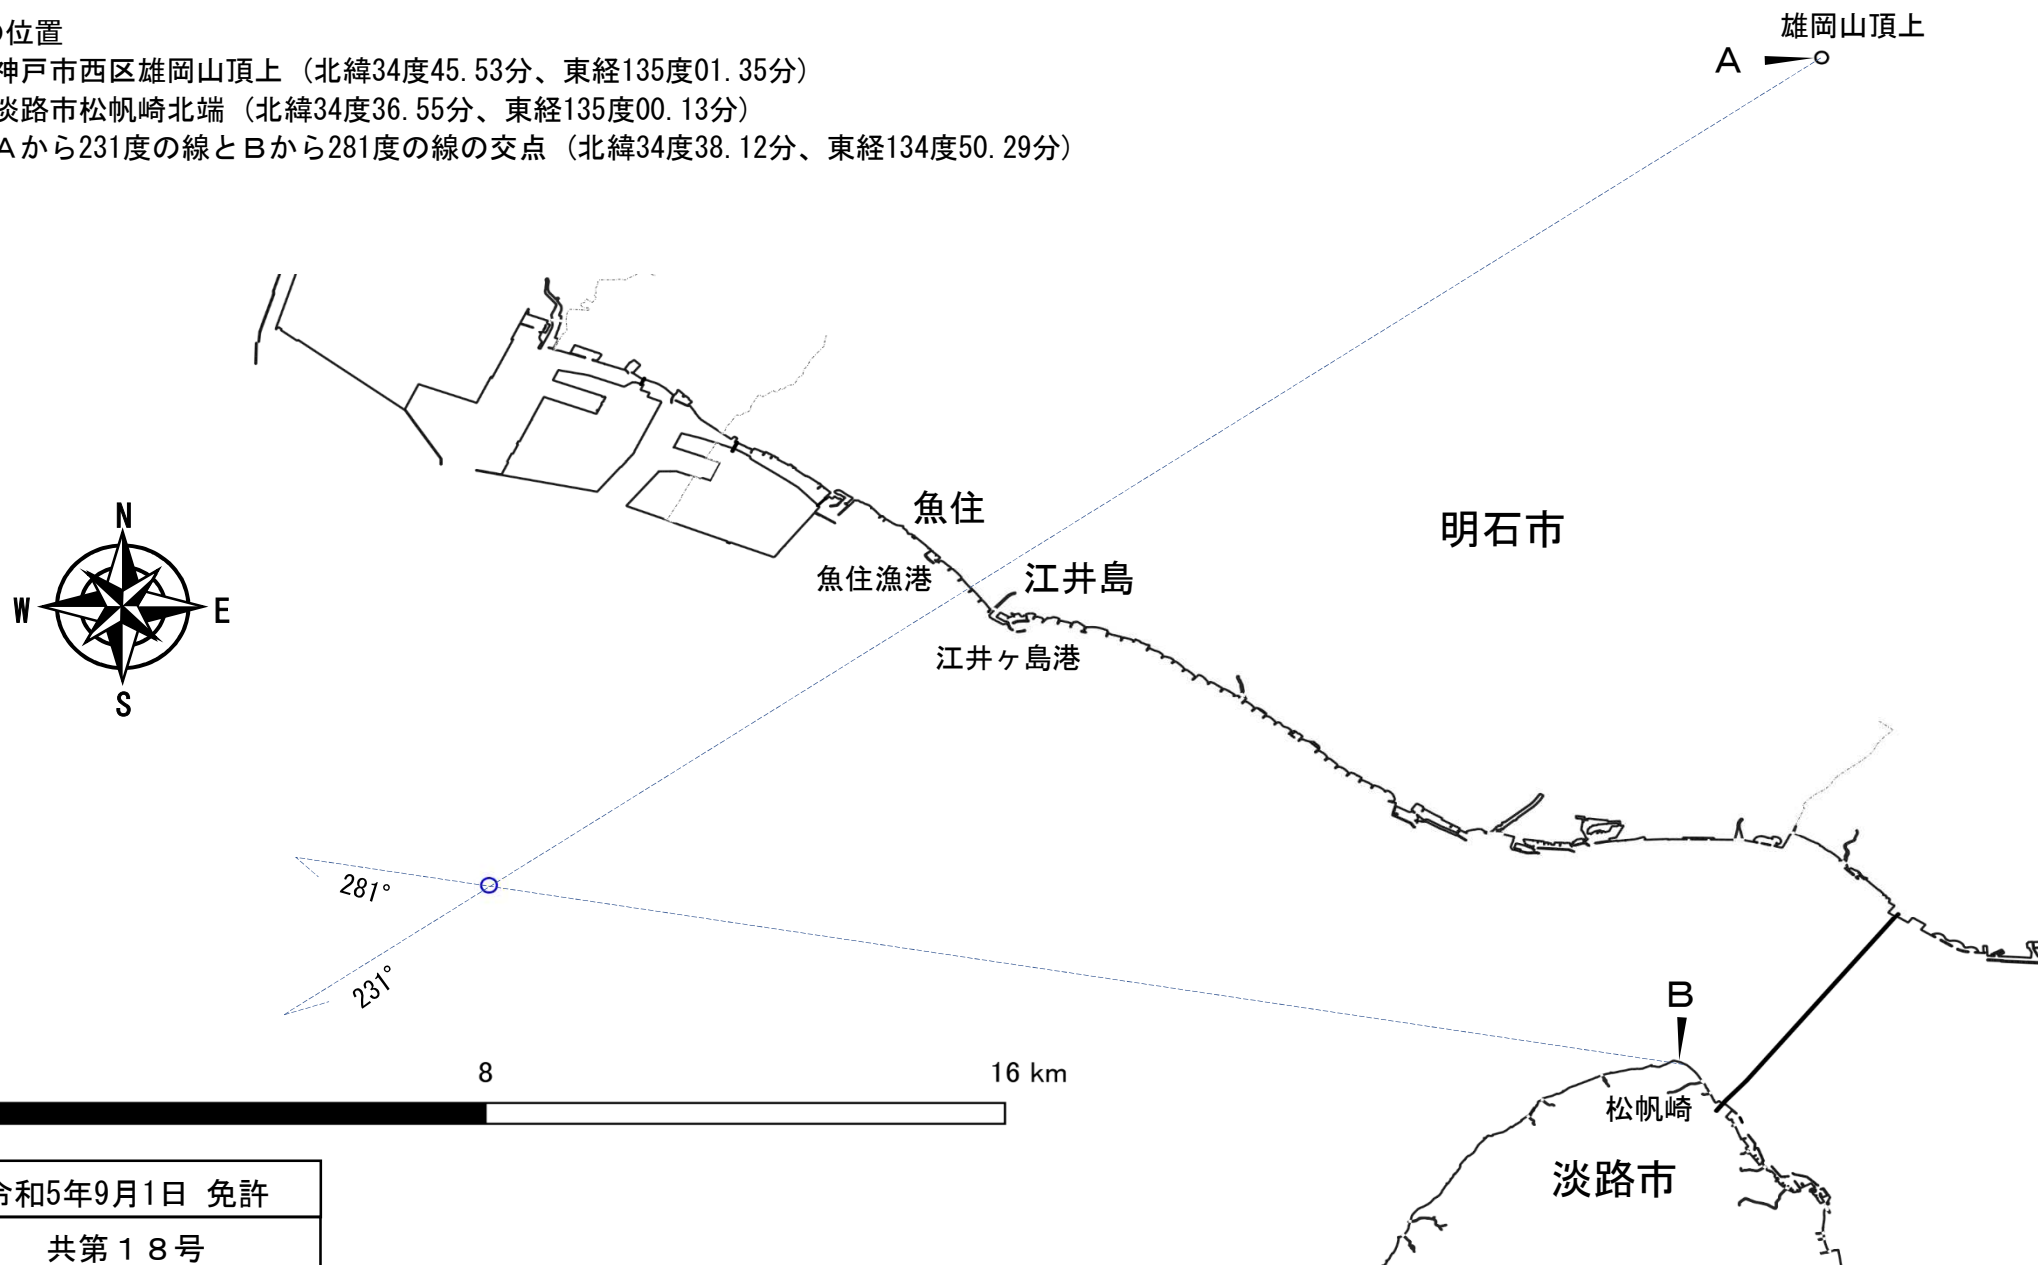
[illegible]位置
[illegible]神戸市西区雄岡山頂上（北緯34度45.53分、東経135度01.35分）
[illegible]淡路市松帆崎北端（北緯34度36.55分、東経135度00.13分）
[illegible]Aから231度の線とBから281度の線の交点（北緯34度38.12分、東経134度50.29分）

雄岡山頂上
A

N
W
E
S

魚住
魚住漁港
江井島
江井ヶ島港
明石市

281°
231°

B
松帆崎
淡路市

8
16 km

| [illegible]令和5年9月1日 免許 |
|---|
| 共第１８号 |